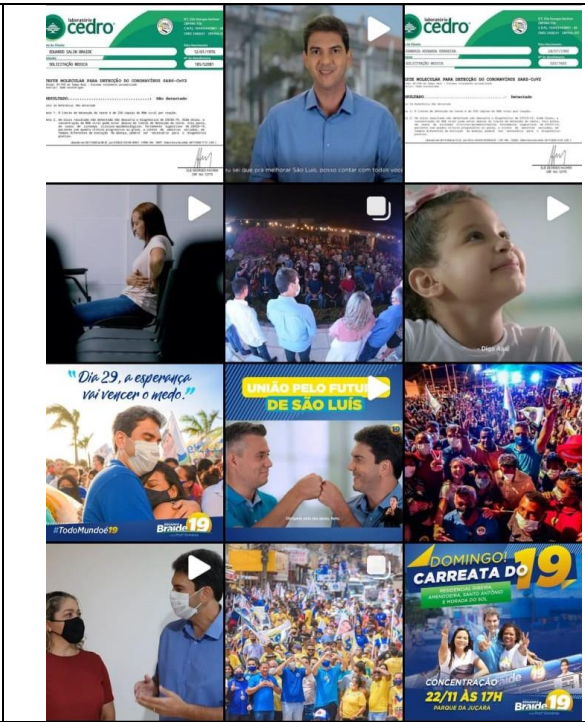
laboratório cedro

EDUARDO SALIM BRAIDE

SOLICITAÇÃO MÉDICA

TESTE MOLECULAR PARA DETECÇÃO DO CORONAVÍRUS SARS-CoV2

RESULTADO: Não Detectado

laboratório cedro

SOLICITAÇÃO MÉDICA

TESTE MOLECULAR PARA DETECÇÃO DO CORONAVÍRUS SARS-CoV2

RESULTADO: Não Detectado

...ser que pra melhorar São Luís, posso contar com todos voc...

Dia 29, a esperança vai vencer o medo.

#TodoMundoé19

Braide 19

UNIÃO PELO FUTURO DE SÃO LUÍS

19

DOMINGO! CARREATA DO 19

CONCENTRAÇÃO 22/11 ÀS 17H

PARQUE DA JUÇARA

Braide 19